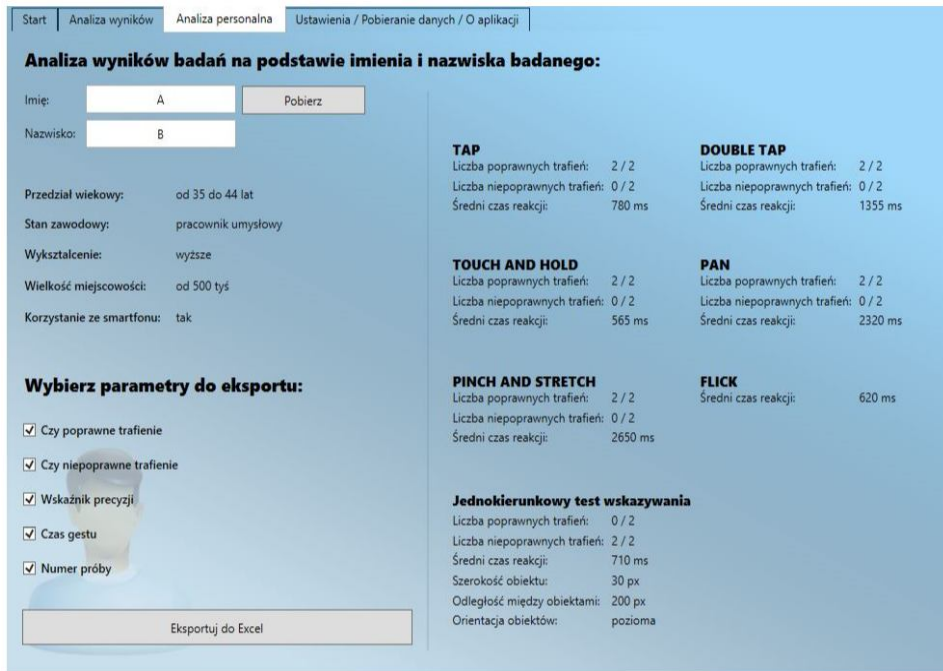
Start | Analiza wyników | Analiza personalna | Ustawienia / Pobieranie danych / O aplikacji

Analiza wyników badań na podstawie imienia i nazwiska badanego:

Imię: A
Pobierz
Nazwisko: B

Przedział wiekowy: od 35 do 44 lat
Stan zawodowy: pracownik umysłowy
Wykształcenie: wyższe
Wielkość miejscowości: od 500 tyś
Korzystanie ze smartfonu: tak

Wybierz parametry do eksportu:

Czy poprawne trafienie
Czy niepoprawne trafienie
Wskaźnik precyzji
Czas gestu
Numer próby

Eksportuj do Excel

TAP
Liczba poprawnych trafień: 2 / 2
Liczba niepoprawnych trafień: 0 / 2
Średni czas reakcji: 780 ms

DOUBLE TAP
Liczba poprawnych trafień: 2 / 2
Liczba niepoprawnych trafień: 0 / 2
Średni czas reakcji: 1355 ms

TOUCH AND HOLD
Liczba poprawnych trafień: 2 / 2
Liczba niepoprawnych trafień: 0 / 2
Średni czas reakcji: 565 ms

PAN
Liczba poprawnych trafień: 2 / 2
Liczba niepoprawnych trafień: 0 / 2
Średni czas reakcji: 2320 ms

PINCH AND STRETCH
Liczba poprawnych trafień: 2 / 2
Liczba niepoprawnych trafień: 0 / 2
Średni czas reakcji: 2650 ms

FLICK
Średni czas reakcji: 620 ms

Jednokierunkowy test wskazywania
Liczba poprawnych trafień: 0 / 2
Liczba niepoprawnych trafień: 2 / 2
Średni czas reakcji: 710 ms
Szerokość obiektu: 30 px
Odległość między obiektami: 200 px
Orientacja obiektów: pozioma